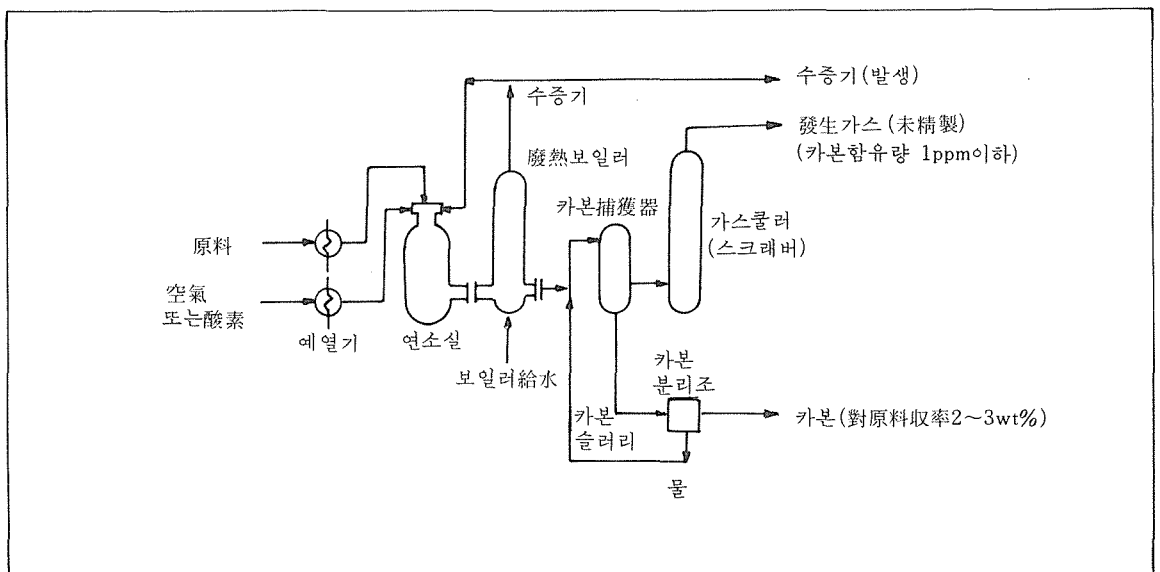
수증기(발생)

수증기

發生가스(未精製)
(카본함유량 1ppm이하)

廢熱보일러

카본捕獲器

가스쿨러
(스크래버)

原料

空氣
또는酸素

예열기

연소실

보일러給水

카본
분리조

카본
슬러리

카본(對原料收率2~3wt%)

물